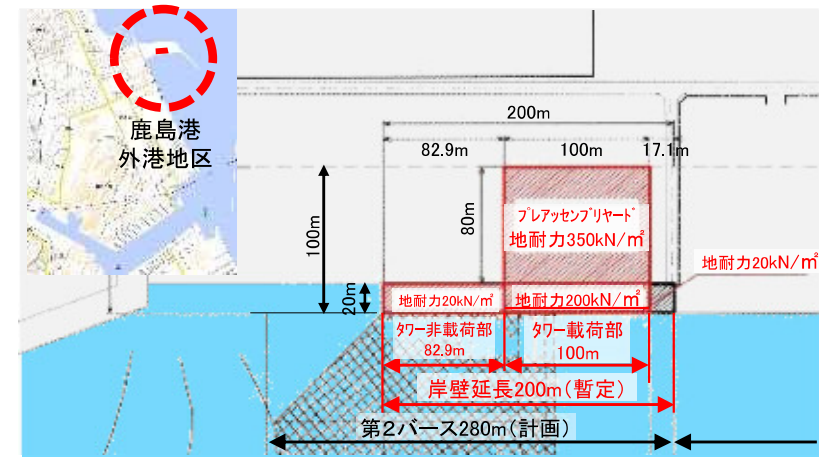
鹿島港
外港地区

200m
82.9m
100m
17.1m
100m
80m
20m
プレアッセンブリヤード
地耐力350kN/m²
地耐力20kN/m²
地耐力20kN/m²
地耐力200kN/m²
タワー非載荷部
82.9m
タワー載荷部
100m
岸壁延長200m(暫定)
第2バース280m(計画)